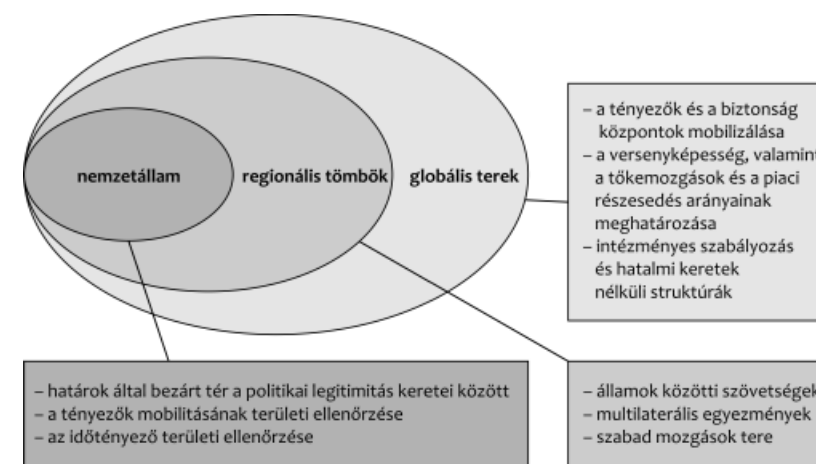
nemzetállam

regionális tömbök

globális terek

– a tényezők és a biztonság központok mobilizálása
– a versenyképesség, valamint a tőkemozgások és a piaci részesedés arányainak meghatározása
– intézményes szabályozás és hatalmi keretek nélküli struktúrák

– határok által bezárt tér a politikai legitimitás keretei között
– a tényezők mobilitásának területi ellenőrzése
– az időtényező területi ellenőrzése

– államok közötti szövetségek
– multilaterális egyezmények
– szabad mozgások tere